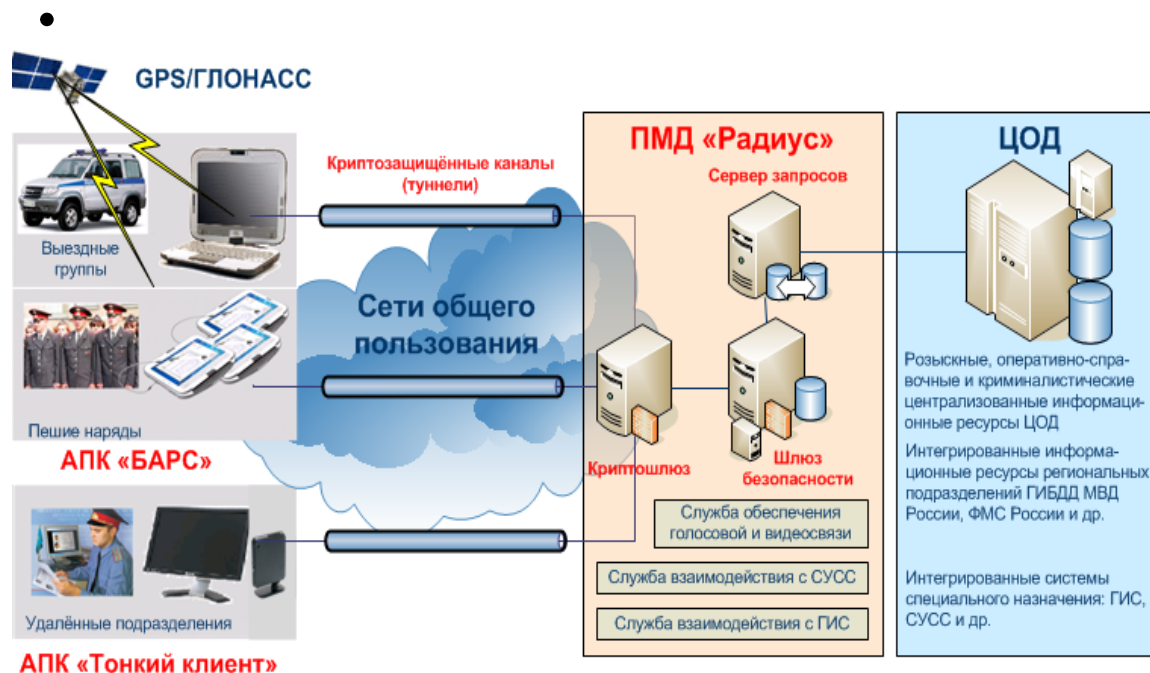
•

GPS/ГЛОНАСС

Выездные группы

Пешие наряды

АПК «БАРС»

Удалённые подразделения

АПК «Тонкий клиент»

Криптозащищённые каналы (туннели)

Сети общего пользования

ПМД «Радиус»

Сервер запросов

Криптошлюз

Шлюз безопасности

Служба обеспечения голосовой и видеосвязи

Служба взаимодействия с СУСС

Служба взаимодействия с ГИС

ЦОД

Розыскные, оперативно-справочные и криминалистические централизованные информационные ресурсы ЦОД

Интегрированные информационные ресурсы региональных подразделений ГИБДД МВД России, ФМС России и др.

Интегрированные системы специального назначения: ГИС, СУСС и др.